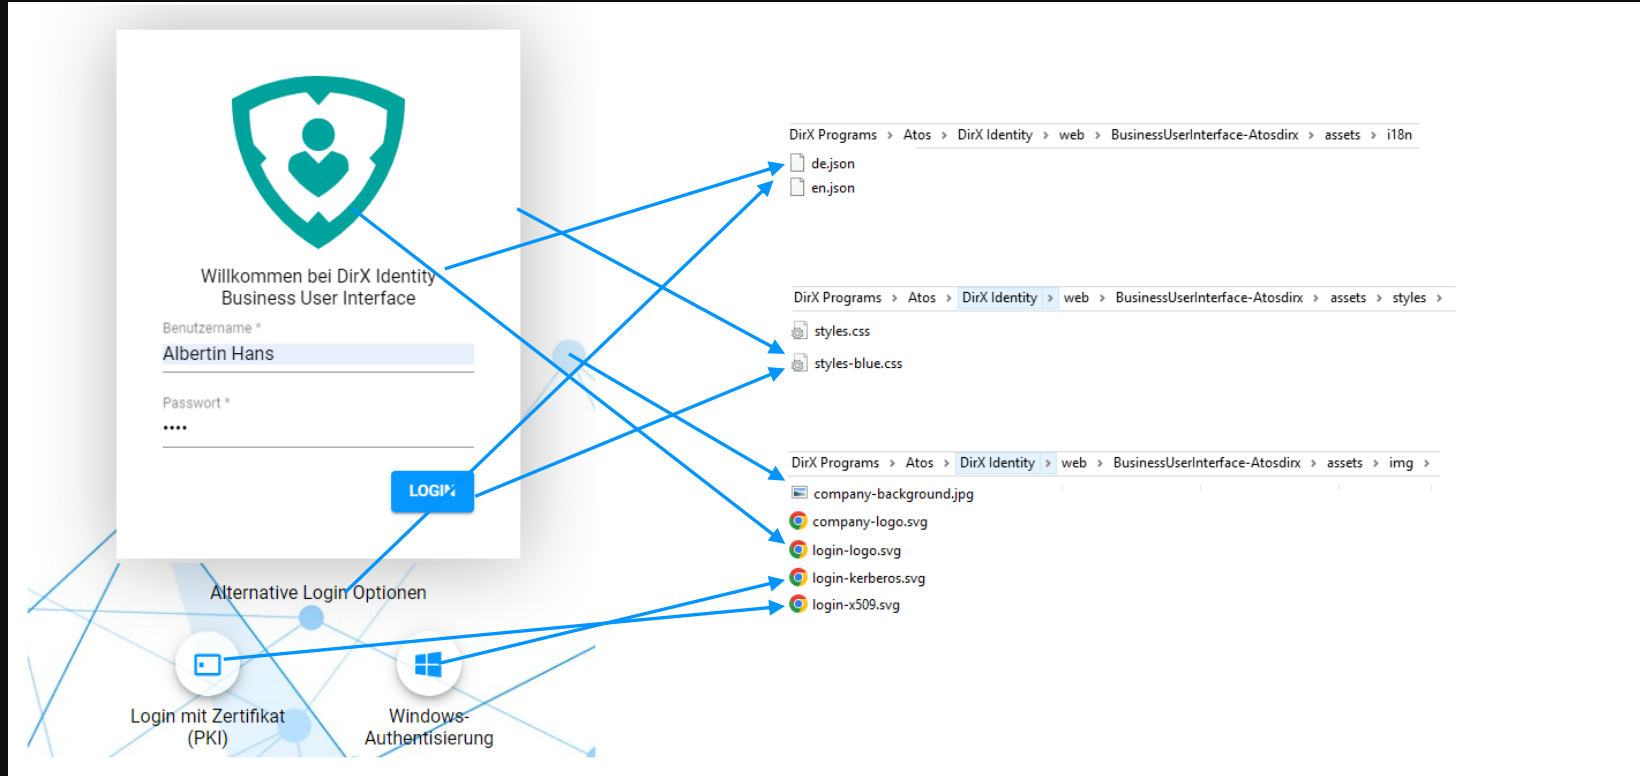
Willkommen bei DirX Identity
Business User Interface

Benutzername *
Albertin Hans

Passwort *
••••

LOGIN

Alternative Login Optionen

Login mit Zertifikat (PKI)

Windows-Authentisierung

DirX Programs › Atos › DirX Identity › web › BusinessUserInterface-Atosdirx › assets › i18n

de.json
en.json

DirX Programs › Atos › DirX Identity › web › BusinessUserInterface-Atosdirx › assets › styles ›

styles.css
styles-blue.css

DirX Programs › Atos › DirX Identity › web › BusinessUserInterface-Atosdirx › assets › img ›

company-background.jpg
company-logo.svg
login-logo.svg
login-kerberos.svg
login-x509.svg